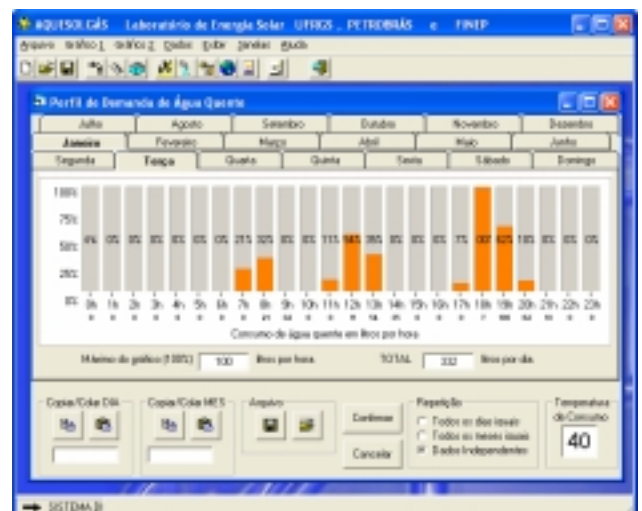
AQUESOLGÁS Laboratório de Energia Solar UFRGS , PETROBRÁS e FINEP

Arquivo Gráfico 1 Gráfico 2 Dados Exibir Janelas Ajuda

Perfil de Demanda de Água Quente

| Julho | Agosto | Setembro | Outubro | Novembro | Dezembro |
|---|---|---|---|---|---|
| Janeiro | Fevereiro | Março | Abril | Maio | Junho |

| Segunda | Terça | Quarta | Quinta | Sexta | Sábado | Domingo |
|---|---|---|---|---|---|---|

100%
75%
50%
25%
0%

0% 0% 0% 0% 0% 0% 0% 21% 32% 0% 0% 11% 56% 35% 0% 0% 0% 7% 100% 62% 10% 0% 0% 0%

0h 1h 2h 3h 4h 5h 6h 7h 8h 9h 10h 11h 12h 13h 14h 15h 16h 17h 18h 19h 20h 21h 22h 23h

Consumo de água quente em litros por hora

Máximo do gráfico (100%) 100 litros por hora. TOTAL 332 litros por dia.

Copia/Cola DIA

Copia/Cola MES

Arquivo

Confirmar

Cancelar

Repetição
Todos os dias iguais
Todos os meses iguais
Dados Independentes

Temperatura de Consumo
40

SISTEMA SI